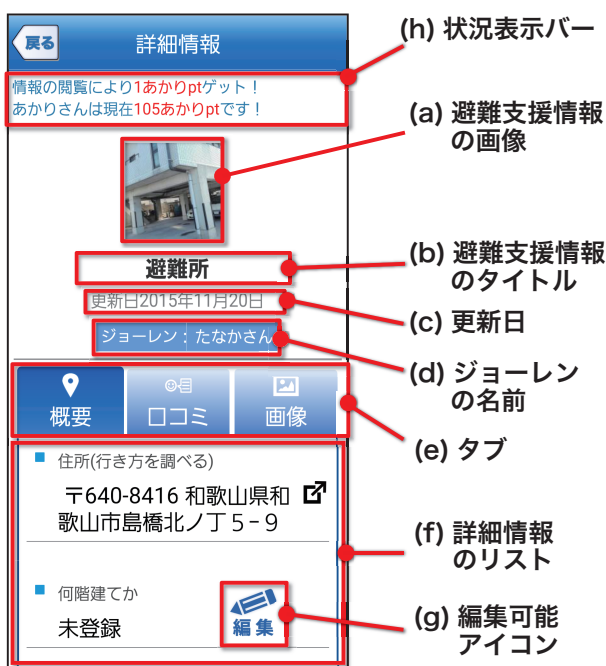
戻る

詳細情報

(h) 状況表示バー

情報の閲覧により1あかりptゲット！
あかりさんは現在105あかりptです！

(a) 避難支援情報の画像

避難所

(b) 避難支援情報のタイトル

更新日2015年11月20日

(c) 更新日

ジョーレン：たなかさん

(d) ジョーレンの名前

概要

口コミ

画像

(e) タブ

住所(行き方を調べる)

〒640-8416 和歌山県和歌山市島橋北ノ丁５－９

(f) 詳細情報のリスト

何階建てか

未登録

編集

(g) 編集可能アイコン